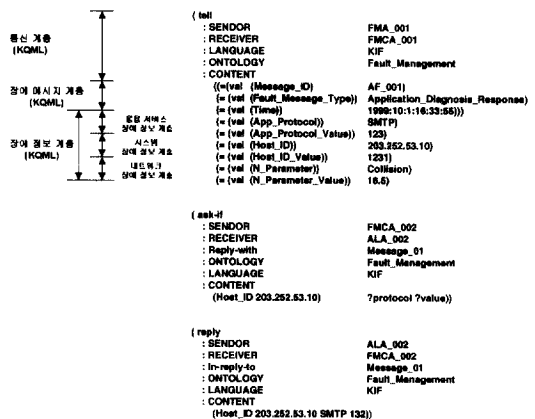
통신 계층
(KQML)

장애 메시지 계층
(KQML)

장애 정보 계층
(KQML)

응용 서비스
장애 정보 계층

시스템
장애 정보 계층

네트워크
장애 정보 계층

( tell
: SENDOR FMA_001
: RECEIVER FMCA_001
: LANGUAGE KIF
: ONTOLOGY Fault_Management
: CONTENT
((=(val (Message_ID) AF_001)
(= (val (Fault_Message_Type)) Application_Diagnosis_Response)
(= (val (Time)) 1999:10:1:16:33:55))
(= (val (App_Protocol)) SMTP)
(= (val (App_Protocol_Value)) 123)
(= (val (Host_ID)) 203.252.53.10)
(= (val (Host_ID_Value)) 1231)
(= (val (N_Parameter)) Collision)
(= (val (N_Parameter_Value)) 16.5)

( ask-if
: SENDOR FMCA_002
: RECEIVER ALA_002
: Reply-with Message_01
: ONTOLOGY Fault_Management
: LANGUAGE KIF
: CONTENT
(Host_ID 203.252.53.10) ?protocol ?value))

( reply
: SENDOR ALA_002
: RECEIVER FMCA_002
: In-reply-to Message_01
: ONTOLOGY Fault_Management
: LANGUAGE KIF
: CONTENT
(Host_ID 203.252.53.10 SMTP 132))